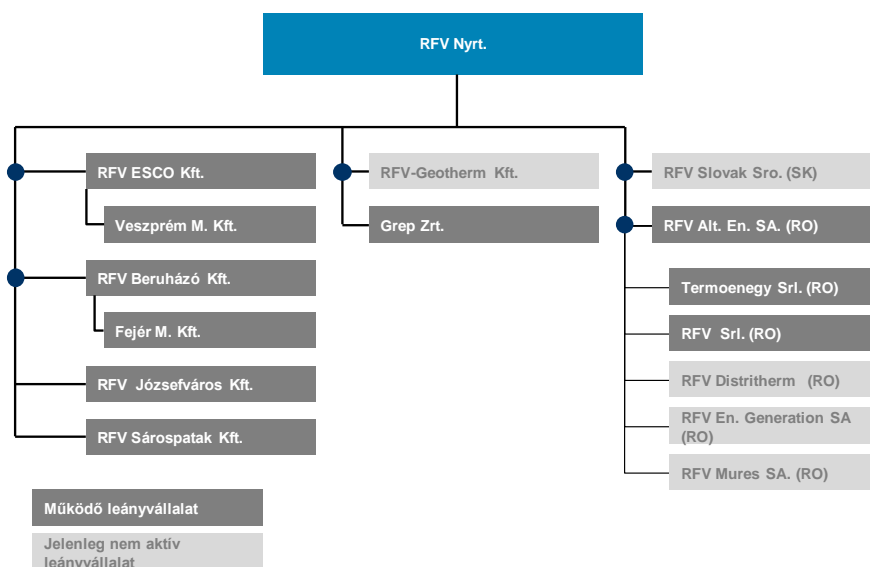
RFV Nyrt.

RFV ESCO Kft.

Veszprém M. Kft.

RFV Beruházó Kft.

Fejér M. Kft.

RFV Józsefváros Kft.

RFV Sárospatak Kft.

RFV-Geotherm Kft.

Grep Zrt.

RFV Slovak Sro. (SK)

RFV Alt. En. SA. (RO)

Termoenegy Srl. (RO)

RFV Srl. (RO)

RFV Distritherm (RO)

RFV En. Generation SA (RO)

RFV Mures SA. (RO)

Működő leányvállalat

Jelenleg nem aktív leányvállalat